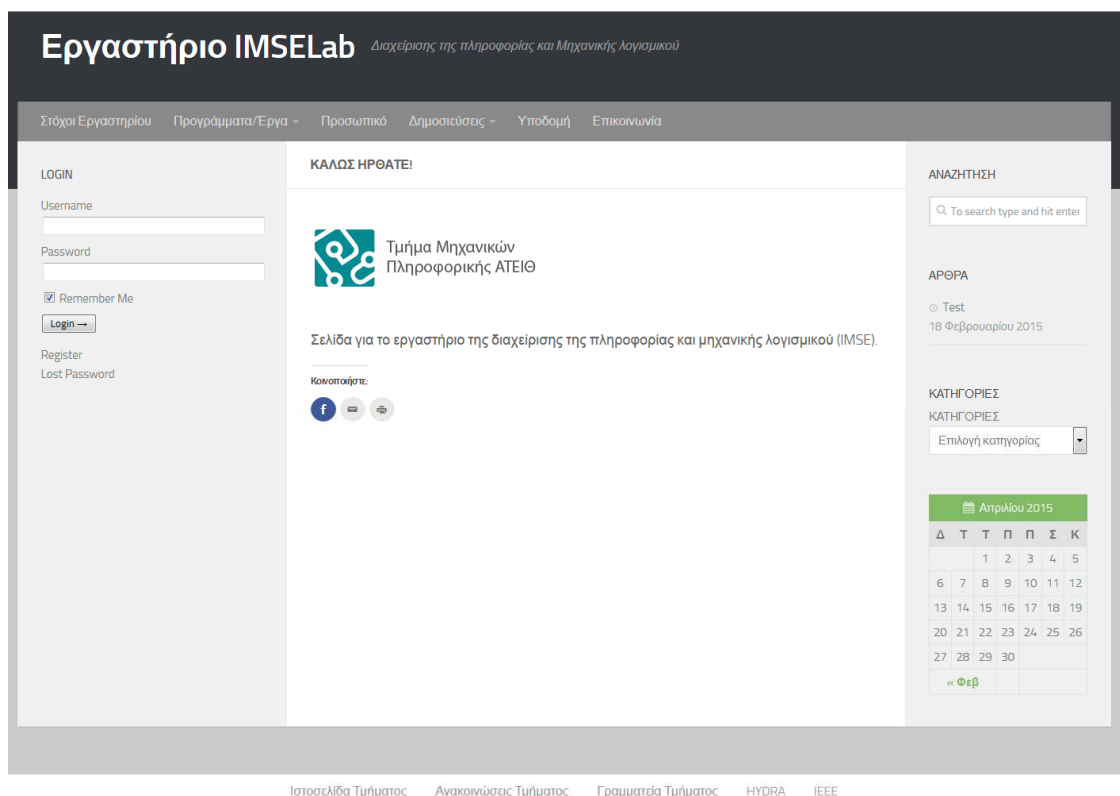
Εργαστήριο IMSELab Διαχείρισης της πληροφορίας και Μηχανικής λογισμικού

Στόχοι Εργαστηρίου Προγράμματα/Έργα Προσωπικό Δημοσιεύσεις Υποδομή Επικοινωνία

LOGIN

Username

Password

Remember Me

Login →

Register
Lost Password

ΚΑΛΩΣ ΗΡΘΑΤΕ!

Τμήμα Μηχανικών Πληροφορικής ΑΤΕΙΘ

Σελίδα για το εργαστήριο της διαχείρισης της πληροφορίας και μηχανικής λογισμικού (IMSE).

Κοινοποιήστε:

ΑΝΑΖΗΤΗΣΗ

To search type and hit enter

ΑΡΘΡΑ

Test
18 Φεβρουαρίου 2015

ΚΑΤΗΓΟΡΙΕΣ

ΚΑΤΗΓΟΡΙΕΣ

Επιλογή κατηγορίας

Απριλίου 2015

| Δ | Τ | Τ | Π | Π | Σ | Κ |
|---|---|---|---|---|---|---|
| | | 1 | 2 | 3 | 4 | 5 |
| 6 | 7 | 8 | 9 | 10 | 11 | 12 |
| 13 | 14 | 15 | 16 | 17 | 18 | 19 |
| 20 | 21 | 22 | 23 | 24 | 25 | 26 |
| 27 | 28 | 29 | 30 | | | |

« Φεβ

Ιστοσελίδα Τμήματος Ανακοινώσεις Τμήματος Γραμματεία Τμήματος HYDRA IEEE